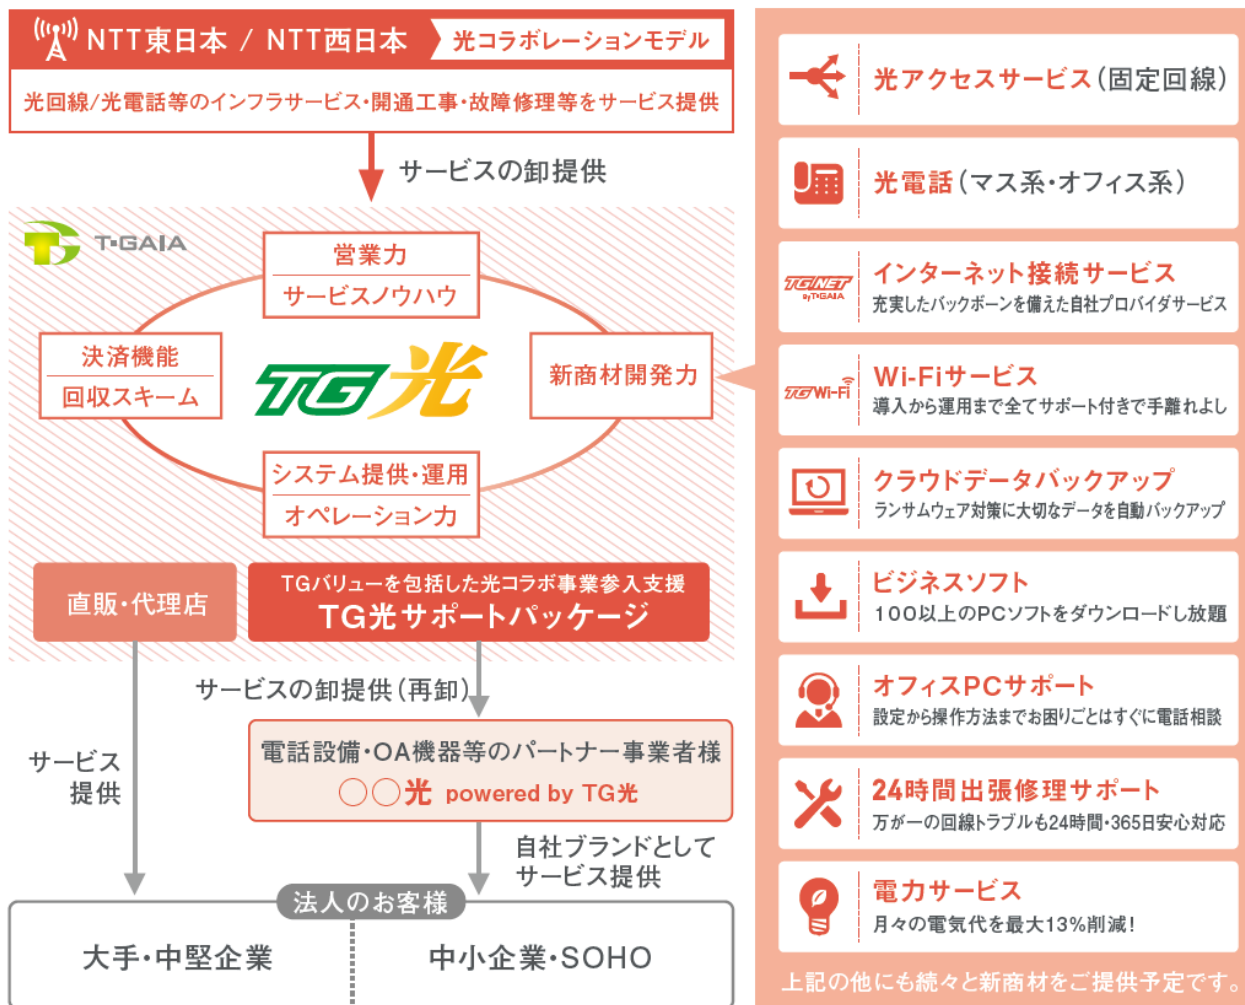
NTT東日本 / NTT西日本 光コラボレーションモデル
光回線/光電話等のインフラサービス・開通工事・故障修理等をサービス提供

サービスの卸提供

T-GAIA

営業力
サービスノウハウ

決済機能
回収スキーム

TG光

新商材開発力

システム提供・運用
オペレーション力

直販・代理店

TGバリューを包括した光コラボ事業参入支援
TG光サポートパッケージ

サービスの卸提供(再卸)

サービス提供

電話設備・OA機器等のパートナー事業者様
○○光 powered by TG光

自社ブランドとしてサービス提供

法人のお客様

大手・中堅企業

中小企業・SOHO

光アクセスサービス(固定回線)

光電話(マス系・オフィス系)

TGNET By T-GAIA
インターネット接続サービス
充実したバックボーンを備えた自社プロバイダサービス

TG Wi-Fi
Wi-Fiサービス
導入から運用まで全てサポート付きで手離れよし

クラウドデータバックアップ
ランサムウェア対策に大切なデータを自動バックアップ

ビジネスソフト
100以上のPCソフトをダウンロードし放題

オフィスPCサポート
設定から操作方法までお困りごとはすぐに電話相談

24時間出張修理サポート
万が一の回線トラブルも24時間・365日安心対応

電力サービス
月々の電気代を最大13%削減!

上記の他にも続々と新商材をご提供予定です。